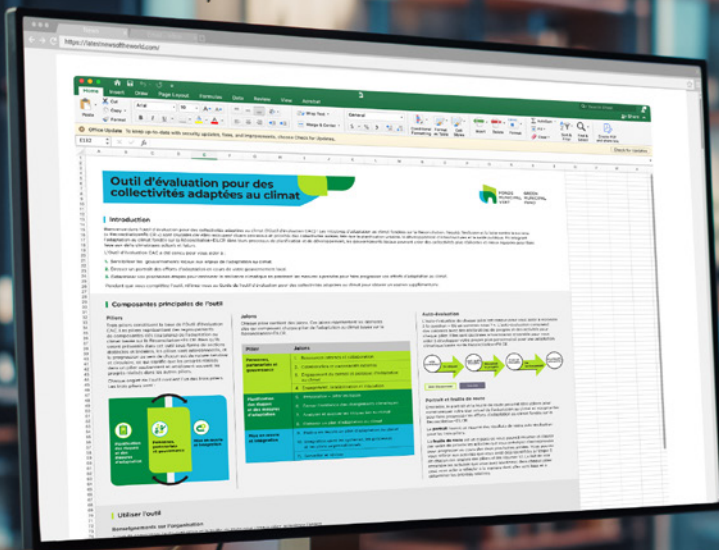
https://latestnewsoftheworld.com/

Home Insert Draw Page Layout Formulas Data Review View Acrobat

Office Update To keep up-to-date with security updates, fixes, and improvements, choose Check for Updates.

Check for Updates

Outil d'évaluation pour des collectivités adaptées au climat

FONDS MUNICIPAL VERT

GREEN MUNICIPAL FUND

Introduction

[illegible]

Composantes principales de l'outil

Piliers

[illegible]

Jalons

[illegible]

Auto-évaluation

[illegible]

| Pilier | Jalons |
|---|---|
| Personnes, partenariats et gouvernance | 1. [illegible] |
| | 2. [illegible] |
| | 3. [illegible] |
| | 4. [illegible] |
| Planification des risques et des mesures d'adaptation | 5. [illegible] |
| | 6. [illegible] |
| | 7. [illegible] |
| | 8. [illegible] |
| Mise en œuvre et intégration | 9. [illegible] |
| | 10. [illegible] |
| | 11. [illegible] |

Planification des risques et des mesures d'adaptation

Personnes, partenariats et gouvernance

Mise en œuvre et intégration

Portrait et feuille de route

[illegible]

Utiliser l'outil

Renseignements sur l'organisation

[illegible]